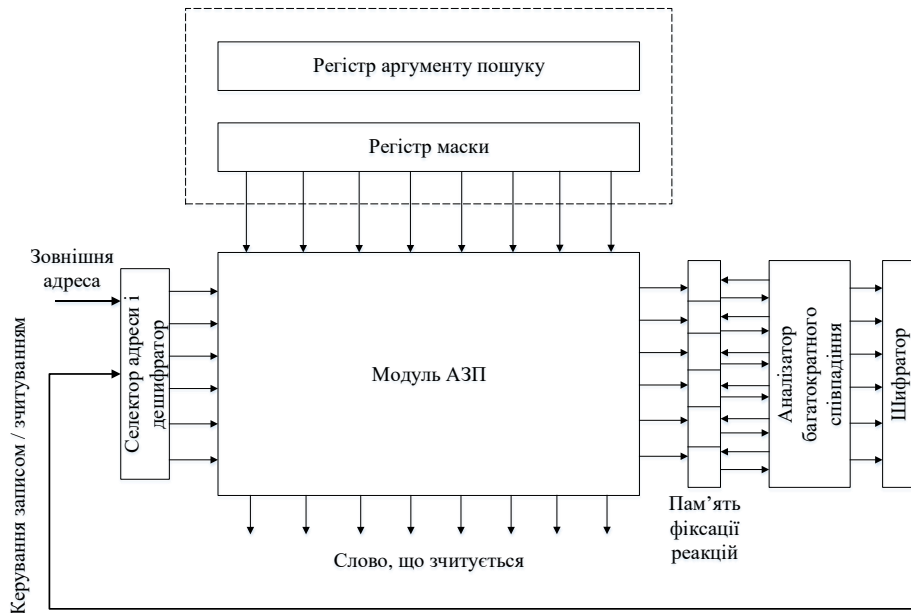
Регістр аргументу пошуку

Регістр маски

Зовнішня адреса

Керування записом / зчитуванням

Селектор адреси і дешифратор

Модуль АЗП

Пам'ять фіксації реакцій

Аналізатор багатократного співпадіння

Шифратор

Слово, що зчитується